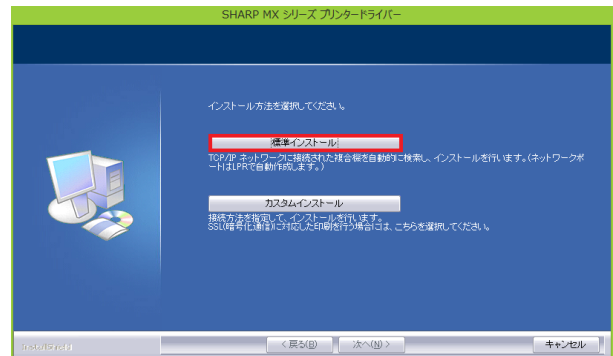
SHARP MX シリーズ プリンタードライバー

インストール方法を選択してください。

標準インストール

TCP/IP ネットワークに接続された複合機を自動的に検索し、インストールを行います。(ネットワークポートはLPRで自動作成します。)

カスタムインストール

接続方法を指定して、インストールを行います。
SSL(暗号化通信)に対応した印刷を行う場合には、こちらを選択してください。

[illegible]

< 戻る(B)

次へ(N) >

キャンセル